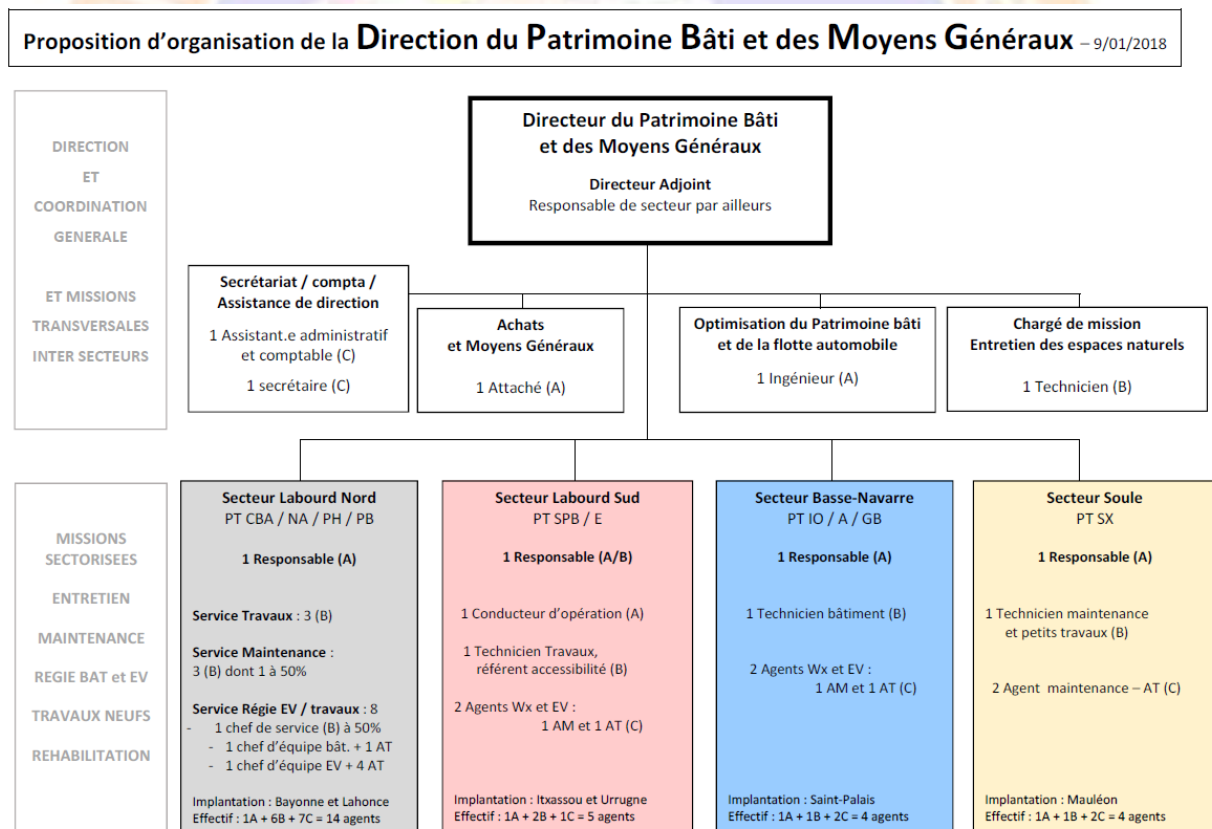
Proposition d'organisation de la Direction du Patrimoine Bâti et des Moyens Généraux – 9/01/2018

DIRECTION
ET
COORDINATION
GENERALE

ET MISSIONS
TRANSVERSALES
INTER SECTEURS

Directeur du Patrimoine Bâti et des Moyens Généraux

Directeur Adjoint
Responsable de secteur par ailleurs

Secrétariat / compta / Assistance de direction
1 Assistant.e administratif et comptable (C)
1 secrétaire (C)

Achats et Moyens Généraux
1 Attaché (A)

Optimisation du Patrimoine bâti et de la flotte automobile
1 Ingénieur (A)

Chargé de mission Entretien des espaces naturels
1 Technicien (B)

MISSIONS
SECTORISEES
ENTRETIEN
MAINTENANCE
REGIE BAT et EV
TRAVAUX NEUFS
REHABILITATION

Secteur Labourd Nord
PT CBA / NA / PH / PB
1 Responsable (A)
Service Travaux : 3 (B)
Service Maintenance : 3 (B) dont 1 à 50%
Service Régie EV / travaux : 8
- 1 chef de service (B) à 50%
- 1 chef d'équipe bât. + 1 AT
- 1 chef d'équipe EV + 4 AT
Implantation : Bayonne et Lahonce
Effectif : 1A + 6B + 7C = 14 agents

Secteur Labourd Sud
PT SPB / E
1 Responsable (A/B)
1 Conducteur d'opération (A)
1 Technicien Travaux, référent accessibilité (B)
2 Agents Wx et EV : 1 AM et 1 AT (C)
Implantation : Itxassou et Urrugne
Effectif : 1A + 2B + 1C = 5 agents

Secteur Basse-Navarre
PT IO / A / GB
1 Responsable (A)
1 Technicien bâtiment (B)
2 Agents Wx et EV : 1 AM et 1 AT (C)
Implantation : Saint-Palais
Effectif : 1A + 1B + 2C = 4 agents

Secteur Soule
PT SX
1 Responsable (A)
1 Technicien maintenance et petits travaux (B)
2 Agent maintenance – AT (C)
Implantation : Mauléon
Effectif : 1A + 1B + 2C = 4 agents